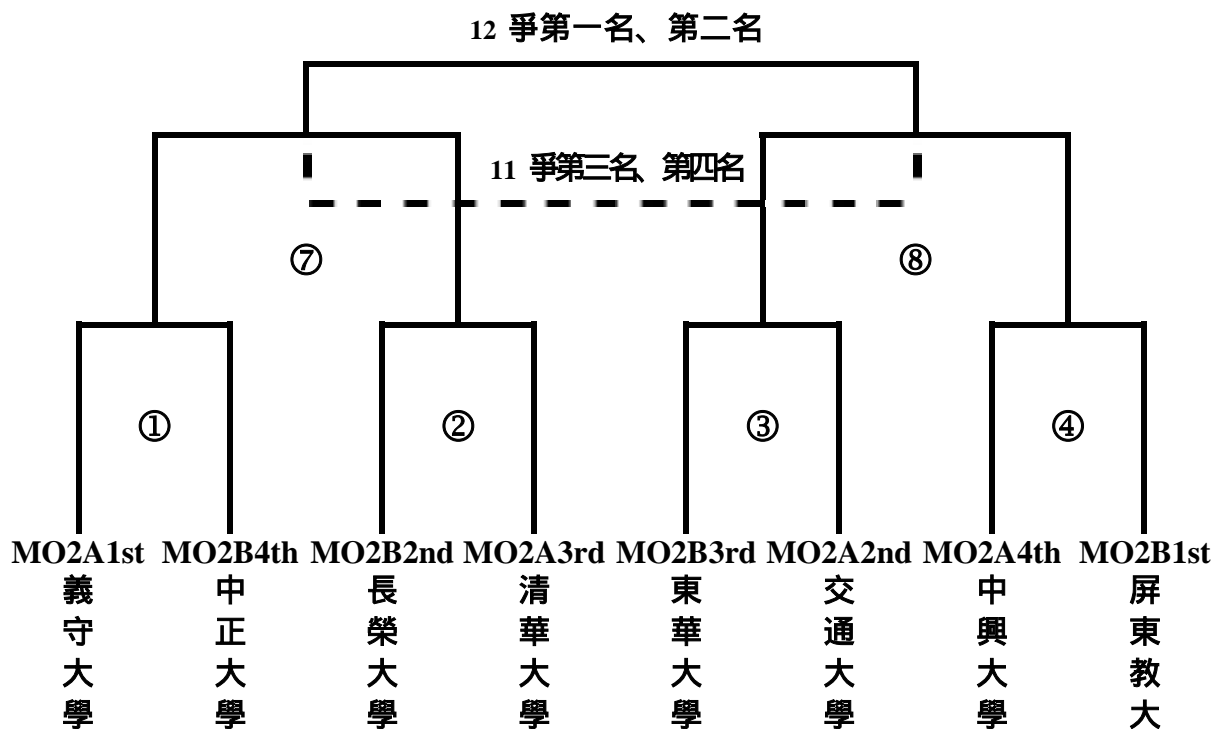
12 爭第一名、第二名

11 爭第三名、第四名

⑦

⑧

①

②

③

④

MO2A1st 義守大學

MO2B4th 中正大學

MO2B2nd 長榮大學

MO2A3rd 清華大學

MO2B3rd 東華大學

MO2A2nd 交通大學

MO2A4th 中興大學

MO2B1st 屏東教大